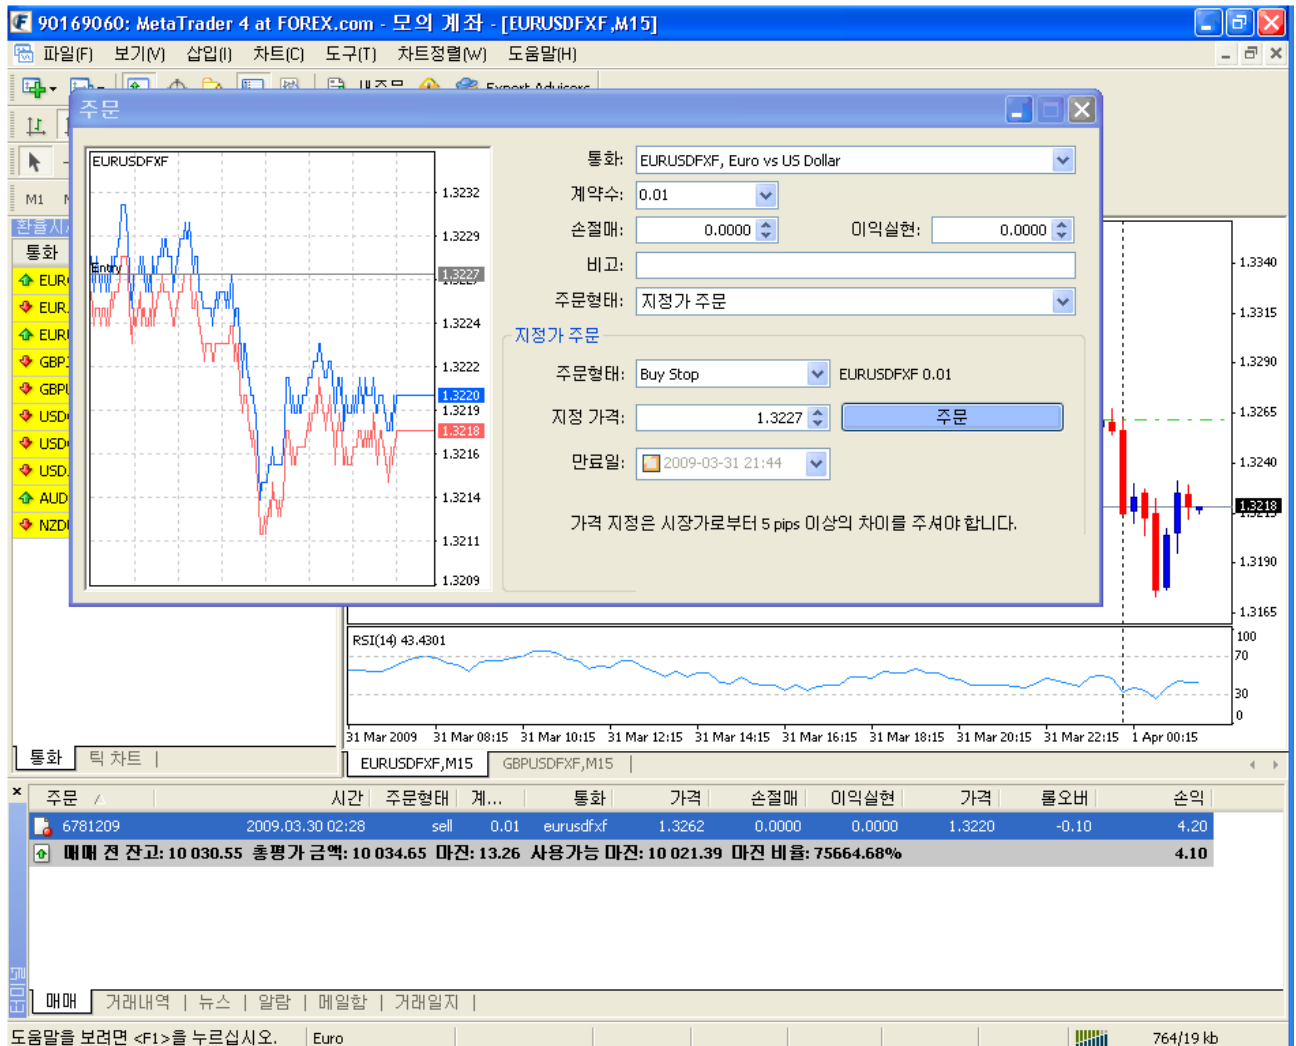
90169060: MetaTrader 4 at FOREX.com - 모의 계좌 - [EURUSDFXF,M15]

파일(F) 보기(V) 삽입(I) 차트(C) 도구(T) 차트정렬(W) 도움말(H)

M1

환율시세

통화

EUR
EUR
EUR
GBP
GBP
USD
USD
USD
AUD
NZD

주문

EURUSDFXF

Entry

1.3232
1.3229
1.3227
1.3224
1.3222
1.3220
1.3219
1.3218
1.3216
1.3214
1.3211
1.3209

통화: EURUSDFXF, Euro vs US Dollar

계약수: 0.01

손절매: 0.0000 이익실현: 0.0000

비고:

주문형태: 지정가 주문

지정가 주문

주문형태: Buy Stop EURUSDFXF 0.01

지정 가격: 1.3227 주문

만료일: 2009-03-31 21:44

가격 지정은 시장가로부터 5 pips 이상의 차이를 주셔야 합니다.

1.3340
1.3315
1.3290
1.3265
1.3240
1.3218
1.3190
1.3165

RSI(14) 43.4301

100
70
30
0

31 Mar 2009 31 Mar 08:15 31 Mar 10:15 31 Mar 12:15 31 Mar 14:15 31 Mar 16:15 31 Mar 18:15 31 Mar 20:15 31 Mar 22:15 1 Apr 00:15

통화 | 틱 차트 |

EURUSDFXF,M15 | GBPUSDFXF,M15 |

| 주문 / | 시간 | 주문형태 | 계... | 통화 | 가격 | 손절매 | 이익실현 | 가격 | 롤오버 | 손익 |
|---|---|---|---|---|---|---|---|---|---|---|
| 6781209 | 2009.03.30 02:28 | sell | 0.01 | eurusdfxf | 1.3262 | 0.0000 | 0.0000 | 1.3220 | -0.10 | 4.20 |

매매 전 잔고: 10 030.55 총평가 금액: 10 034.65 마진: 13.26 사용가능 마진: 10 021.39 마진 비율: 75664.68% 4.10

터미널

매매 | 거래내역 | 뉴스 | 알람 | 메일함 | 거래일지 |

도움말을 보려면 <F1>을 누르십시오. Euro 764/19 kb